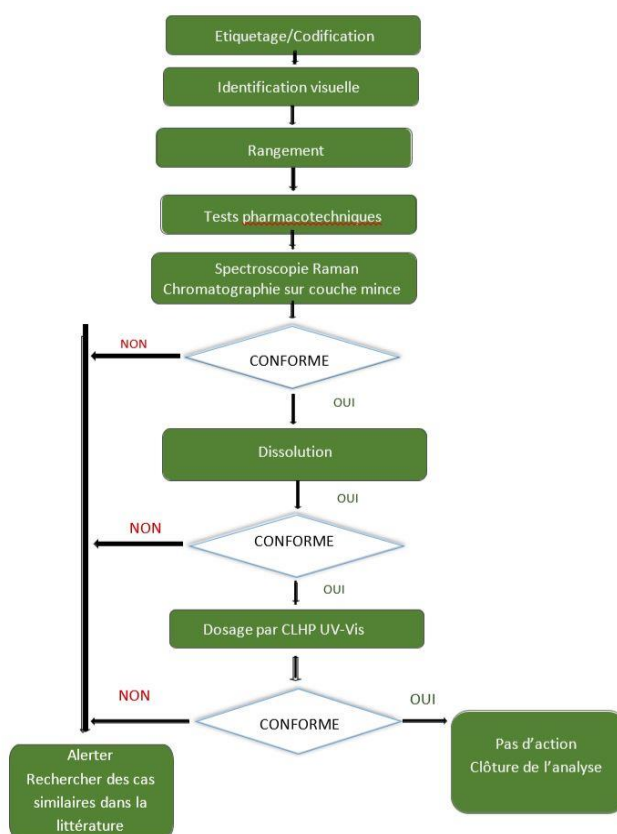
Etiquetage/Codification

Identification visuelle

Rangement

Tests pharmacotechniques

Spectroscopie Raman
Chromatographie sur couche mince

NON

CONFORME

OUI

Dissolution

OUI

NON

CONFORME

OUI

Dosage par CLHP UV-Vis

NON

CONFORME

OUI

Alerter
Rechercher des cas similaires dans la littérature

Pas d'action
Clôture de l'analyse